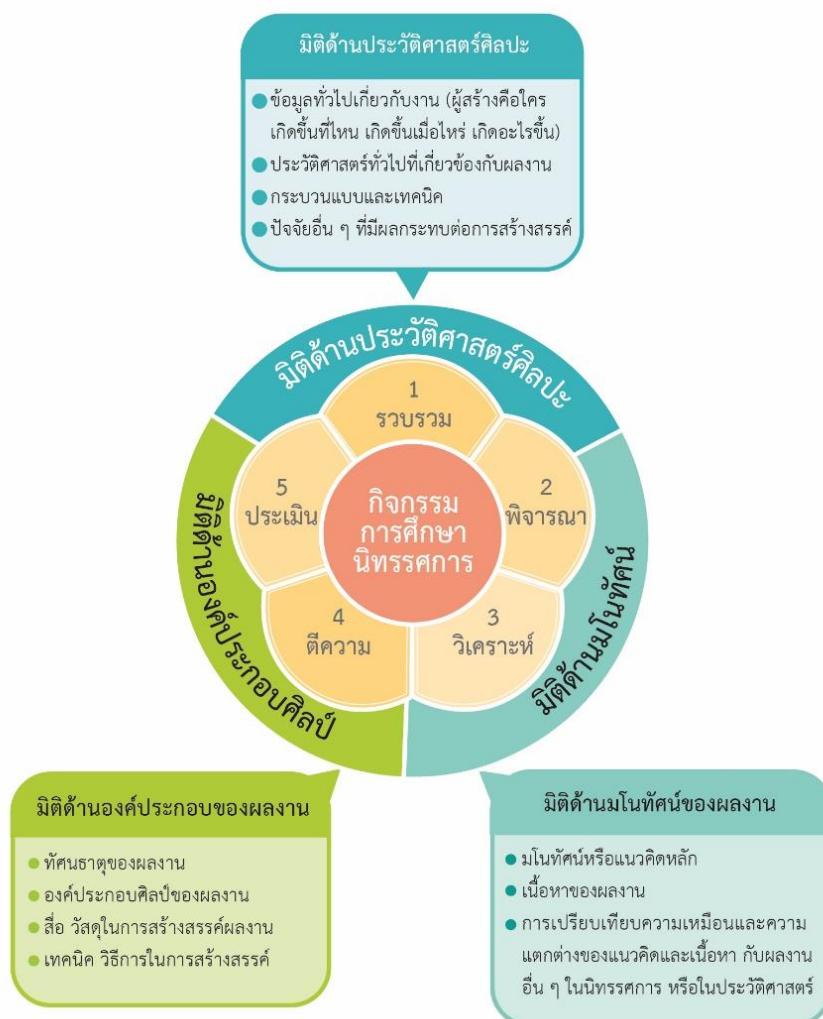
มิติด้านประวัติศาสตร์ศิลปะ

ข้อมูลทั่วไปเกี่ยวกับงาน (ผู้สร้างคือใคร เกิดขึ้นที่ไหน เกิดขึ้นเมื่อไหร่ เกิดอะไรขึ้น)
ประวัติศาสตร์ทั่วไปที่เกี่ยวข้องกับผลงาน
กระบวนแบบและเทคนิค
ปัจจัยอื่น ๆ ที่มีผลกระทบต่อการสร้างสรรค์

มิติด้านประวัติศาสตร์ศิลปะ

1 รวบรวม

2 พิจารณา

3 วิเคราะห์

4 ตีความ

5 ประเมิน

กิจกรรม การศึกษา นิทรรศการ

มิติด้านมโนทัศน์

มิติด้านองค์ประกอบศิลป์

มิติด้านองค์ประกอบของผลงาน

ทัศนธาตุของผลงาน
องค์ประกอบศิลป์ของผลงาน
สื่อ วัสดุในการสร้างสรรค์ผลงาน
เทคนิค วิธีการในการสร้างสรรค์

มิติด้านมโนทัศน์ของผลงาน

มโนทัศน์หรือแนวคิดหลัก
เนื้อหาของผลงาน
การเปรียบเทียบความเหมือนและความแตกต่างของแนวคิดและเนื้อหา กับผลงานอื่น ๆ ในนิทรรศการ หรือในประวัติศาสตร์